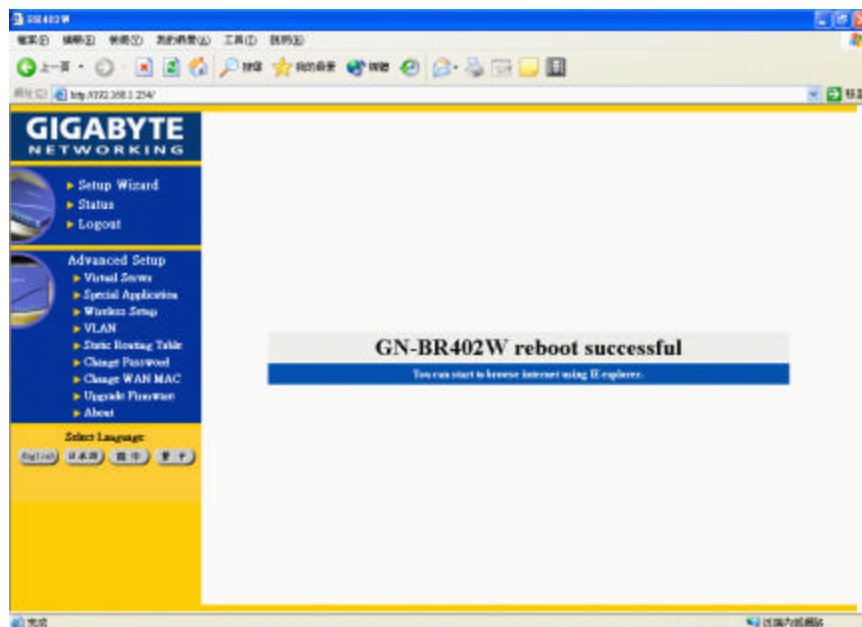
BR402W

檔案(F) 編輯(E) 檢視(V) 我的最愛(A) 工具(T) 說明(H)

上一頁 搜尋 我的最愛 媒體

網址(D) http://192.168.1.254/

GIGABYTE
NETWORKING

Setup Wizard
Status
Logout

Advanced Setup
Virtual Server
Special Application
Wireless Setup
VLAN
Static Routing Table
Change Password
Change WAN MAC
Upgrade Firmware
About

Select Language:
English 日本語 簡中 繁中

GN-BR402W reboot successful

You can start to browse internet using IE explorer.

完成

近端內部網路